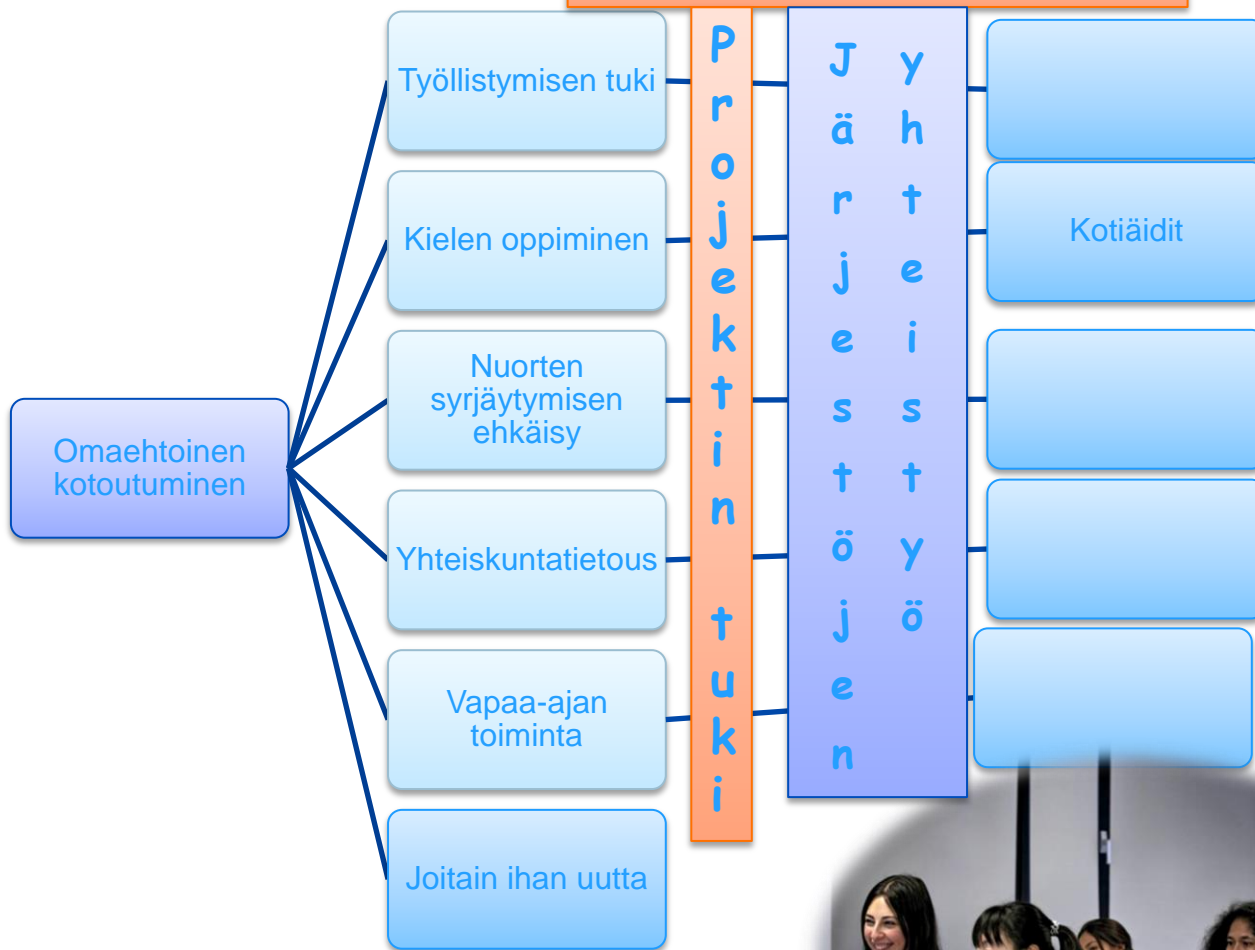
Omaehtoinen kotoutuminen

Työllistymisen tuki

Kielen oppiminen

Nuorten syrjäytymisen ehkäisy

Yhteiskuntatietous

Vapaa-ajan toiminta

Joitain ihan uutta

Projektin tuki

Järjestöjen

Yhteistyö

Kotiäidit